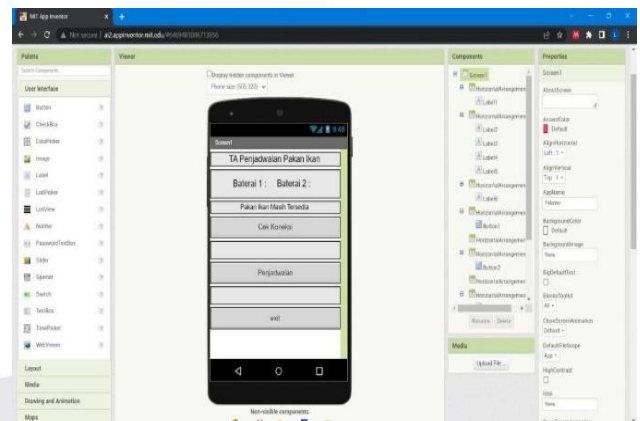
MIT App Inventor
Not secure | ai2.appinventor.mit.edu/#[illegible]

Palette
Search Components...
User Interface
Button
CheckBox
DatePicker
Image
Label
ListPicker
ListView
Notifier
PasswordTextBox
Slider
Spinner
Switch
TextBox
TimePicker
WebViewer
Layout
Media
Drawing and Animation
Maps

Viewer
Display hidden components in Viewer
Phone size (505,320)
Screen1
9:48
TA Penjadwalan Pakan Ikan
Baterai 1 : Baterai 2 :
Pakan Ikan Masih Tersedia
Cek Koneksi
Penjadwalan
exit
Non-visible components

Components
Screen1
HorizontalArrangement
Label1
HorizontalArrangement
Label2
Label3
Label4
Label5
HorizontalArrangement
Label6
HorizontalArrangement
Button1
HorizontalArrangement
HorizontalArrangement
Button2
HorizontalArrangement
HorizontalArrangement
Rename Delete

Media
Upload File ...

Properties
Screen1
AboutScreen
AccentColor
Default
AlignHorizontal
Left : 1
AlignVertical
Top : 1
AppName
Feeder
BackgroundColor
Default
BackgroundImage
None
BigDefaultText
BlocksToolkit
All
CloseScreenAnimation
Default
DefaultFileScope
App
HighContrast
Icon
None